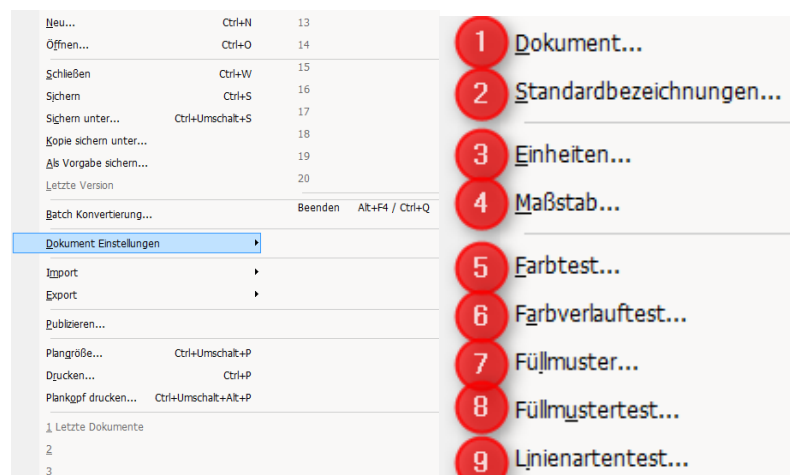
Neu... Ctrl+N
Öffnen... Ctrl+O
Schließen Ctrl+W
Sichern Ctrl+S
Sichern unter... Ctrl+Umschalt+S
Kopie sichern unter...
Als Vorgabe sichern...
Letzte Version
Batch Konvertierung...
Dokument Einstellungen
Import
Export
Publizieren...
Plangröße... Ctrl+Umschalt+P
Drucken... Ctrl+P
Plankopf drucken... Ctrl+Umschalt+Alt+P
1 Letzte Dokumente
2
3

13
14
15
16
17
18
19
20
Beenden Alt+F4 / Ctrl+Q

1 Dokument...
2 Standardbezeichnungen...
3 Einheiten...
4 Maßstab...
5 Farbtest...
6 Farbverlauftest...
7 Füllmuster...
8 Füllmustertest...
9 Linienartentest...